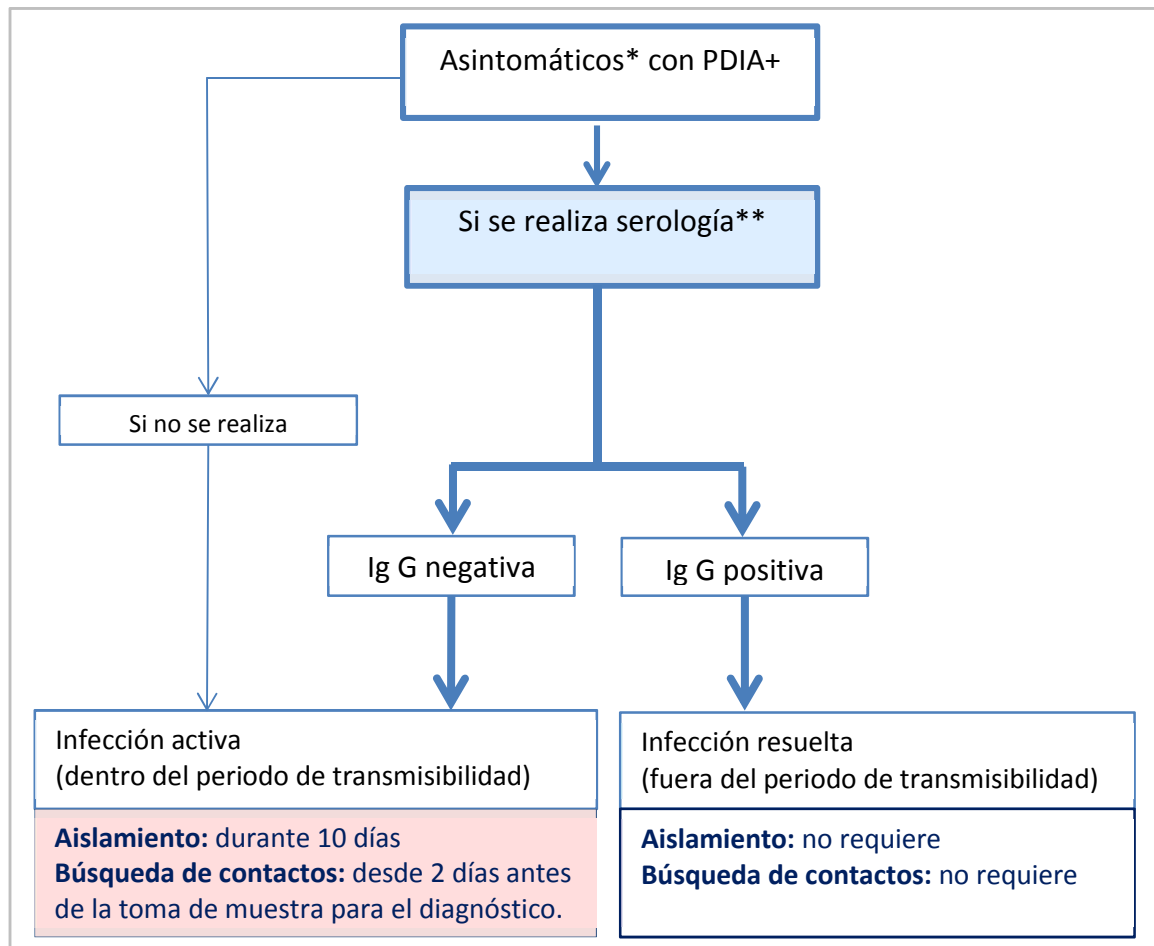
Asintomáticos* con PDIA+

Si se realiza serología**

Si no se realiza

Ig G negativa

Ig G positiva

Infección activa
(dentro del periodo de transmisibilidad)

Aislamiento: durante 10 días
Búsqueda de contactos: desde 2 días antes de la toma de muestra para el diagnóstico.

Infección resuelta
(fuera del periodo de transmisibilidad)

Aislamiento: no requiere
Búsqueda de contactos: no requiere